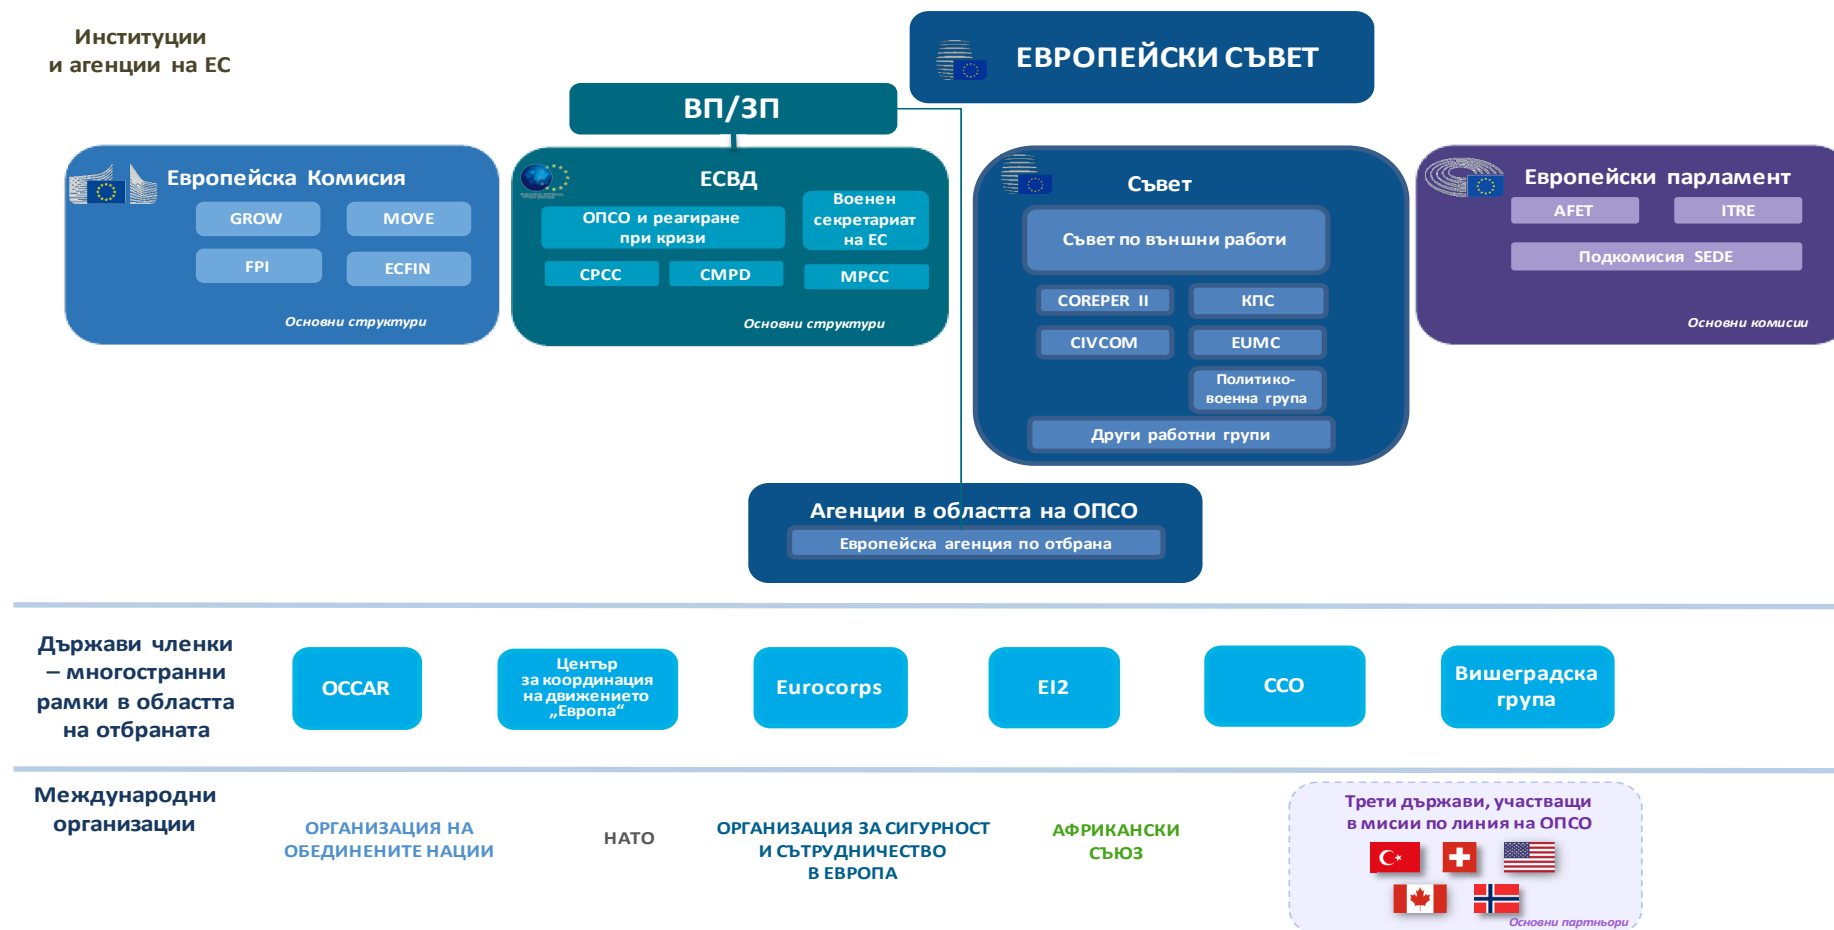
Институции и агенции на ЕС

ЕВРОПЕЙСКИ СЪВЕТ

ВП/ЗП

Европейска Комисия
GROW
MOVE
FPI
ECFIN
Основни структури

ЕСВД
ОПСО и реагиране при кризи
Военен секретариат на ЕС
CPCC
CMPD
MPCC
Основни структури

Съвет
Съвет по външни работи
COREPER II
КПС
CIVCOM
EUMC
Политико-военна група
Други работни групи

Европейски парламент
AFET
ITRE
Подкомисия SEDE
Основни комисии

Агенции в областта на ОПСО
Европейска агенция по отбрана

Държави членки – многостранни рамки в областта на отбраната
OCCAR
Център за координация на движението „Европа“
Eurocorps
EI2
CCO
Вишеградска група

Международни организации
ОРГАНИЗАЦИЯ НА ОБЕДИНЕНИТЕ НАЦИИ
НАТО
ОРГАНИЗАЦИЯ ЗА СИГУРНОСТ И СЪТРУДНИЧЕСТВО В ЕВРОПА
АФРИКАНСКИ СЪЮЗ
Трети държави, участващи в мисии по линия на ОПСО
Основни партньори